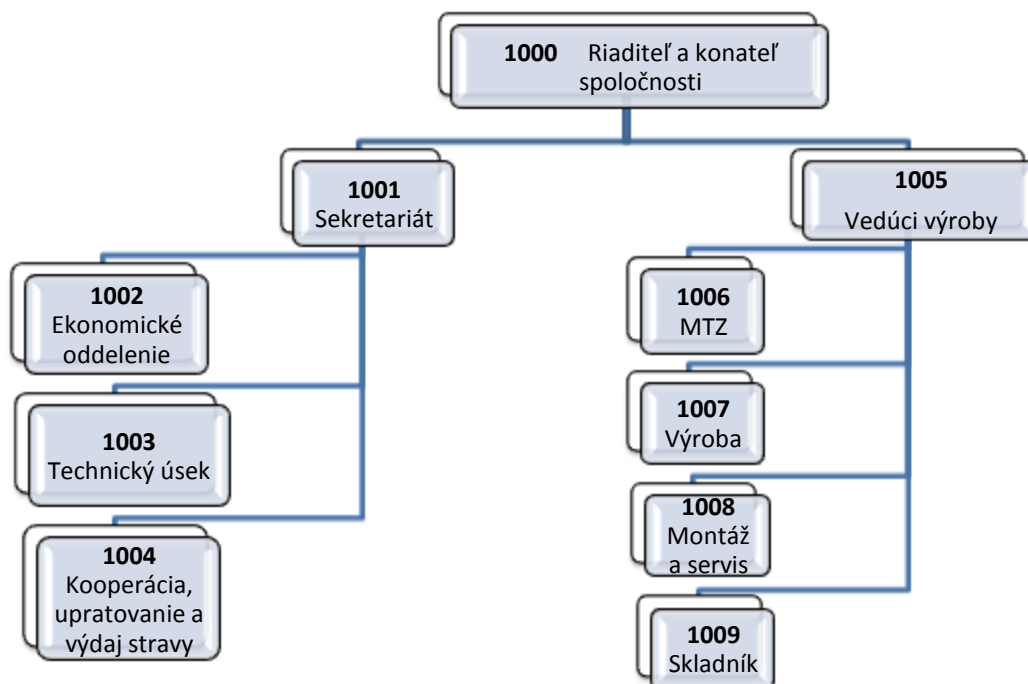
1000 Riaditeľ a konateľ spoločnosti

1001 Sekretariát

1002 Ekonomické oddelenie

1003 Technický úsek

1004 Kooperácia, upratovanie a výdaj stravy

1005 Vedúci výroby

1006 MTZ

1007 Výroba

1008 Montáž a servis

1009 Skladník